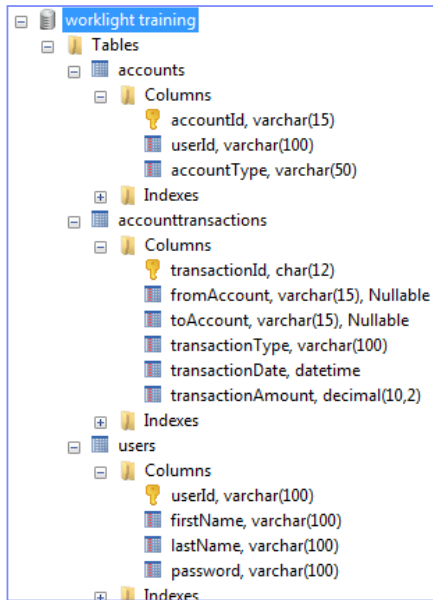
worklight training
Tables
accounts
Columns
accountId, varchar(15)
userId, varchar(100)
accountType, varchar(50)
Indexes
accounttransactions
Columns
transactionId, char(12)
fromAccount, varchar(15), Nullable
toAccount, varchar(15), Nullable
transactionType, varchar(100)
transactionDate, datetime
transactionAmount, decimal(10,2)
Indexes
users
Columns
userId, varchar(100)
firstName, varchar(100)
lastName, varchar(100)
password, varchar(100)
Indexes